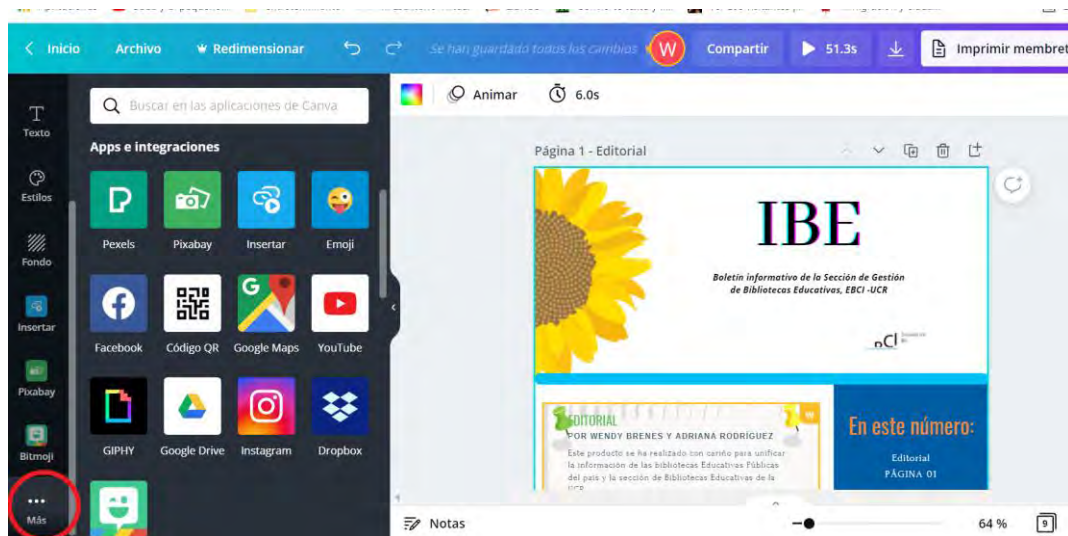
Inicio Archivo Redimensionar Se han guardado todos los cambios W Compartir 51.3s Imprimir membret

Animar 6.0s

Texto
Estilos
Fondo
Insertar
Pixabay
Bitmoji
Más

Buscar en las aplicaciones de Canva

Apps e integraciones

Pexels
Pixabay
Insertar
Emoji
Facebook
Código QR
Google Maps
YouTube
GIPHY
Google Drive
Instagram
Dropbox

Página 1 - Editorial

IBE

Boletín informativo de la Sección de Gestión de Bibliotecas Educativas, EBCI -UCR

EDITORIAL
POR WENDY BRENES Y ADRIANA RODRÍGUEZ

Este producto se ha realizado con cariño para unificar la información de las bibliotecas Educativas Públicas del país y la sección de Bibliotecas Educativas de la UCR

En este número:
Editorial
PÁGINA 01

Notas
64 %
9